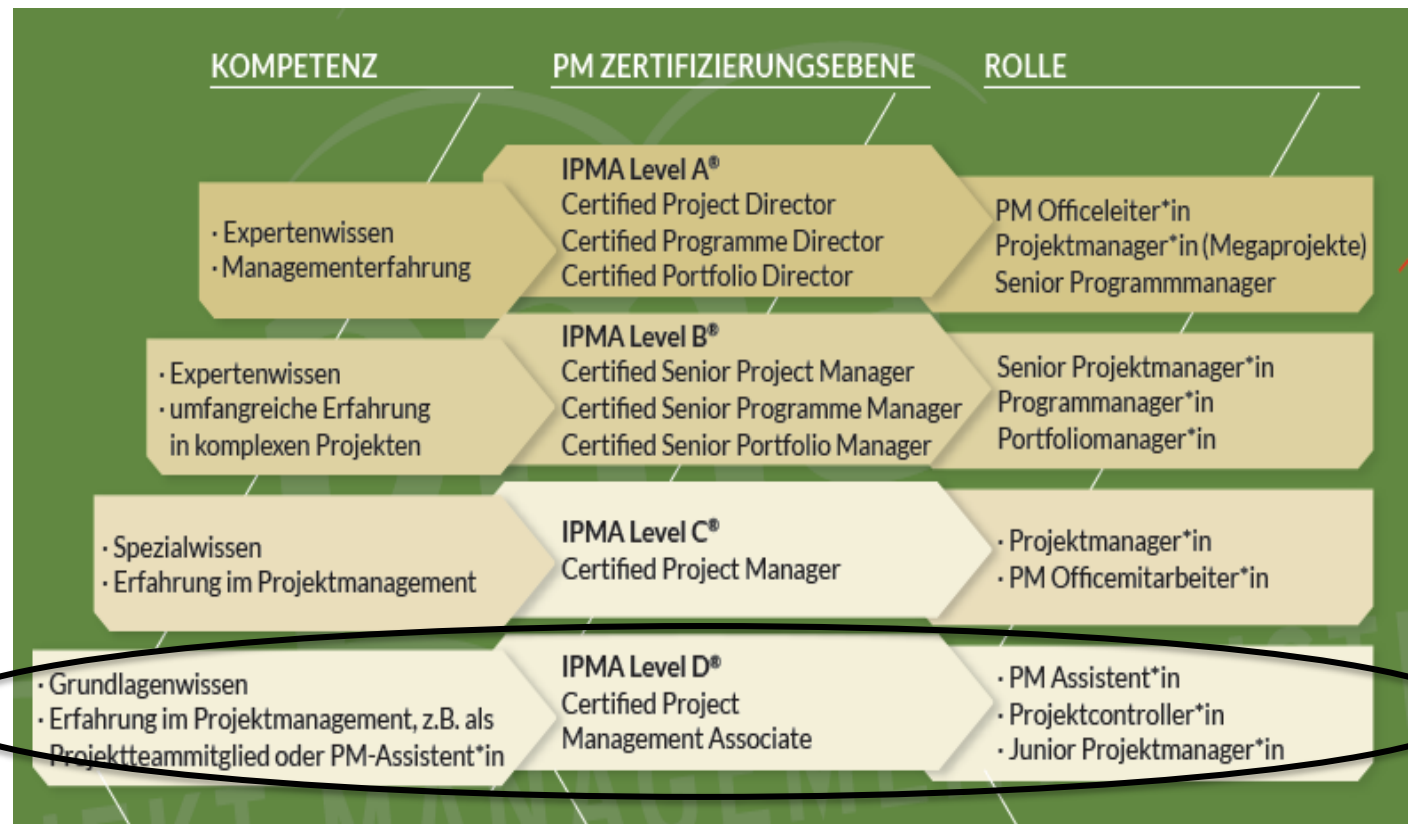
| KOMPETENZ | PM ZERTIFIZIERUNGSEBENE | ROLLE |
|---|---|---|
| · Expertenwissen · Managementerfahrung | IPMA Level A® Certified Project Director Certified Programme Director Certified Portfolio Director | PM Officeleiter*in Projektmanager*in (Megaprojekte) Senior Programmmanager |
| · Expertenwissen · umfangreiche Erfahrung in komplexen Projekten | IPMA Level B® Certified Senior Project Manager Certified Senior Programme Manager Certified Senior Portfolio Manager | Senior Projektmanager*in Programmanager*in Portfoliomanager*in |
| · Spezialwissen · Erfahrung im Projektmanagement | IPMA Level C® Certified Project Manager | · Projektmanager*in · PM Officemitarbeiter*in |
| · Grundlagenwissen · Erfahrung im Projektmanagement, z.B. als Projektteammitglied oder PM-Assistent*in | IPMA Level D® Certified Project Management Associate | · PM Assistent*in · Projektcontroller*in · Junior Projektmanager*in |